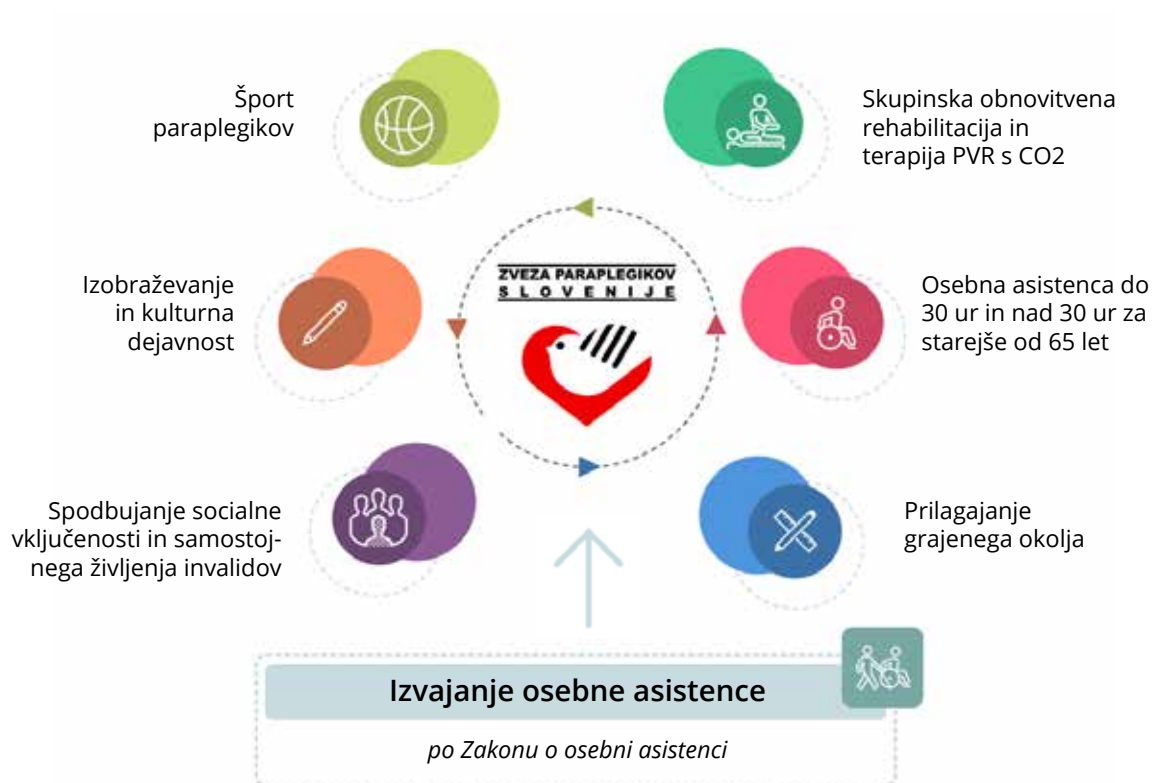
Šport paraplegikov

Skupinska obnovitvena rehabilitacija in terapija PVR s CO2

Izobraževanje in kulturna dejavnost

ZVEZA PARAPLEGIKOV
S L O V E N I J E

Osebna asistenca do 30 ur in nad 30 ur za starejše od 65 let

Spodbujanje socialne vključenosti in samostojnega življenja invalidov

Prilagajanje grajenega okolja

Izvajanje osebne asistence

po Zakonu o osebni asistenci